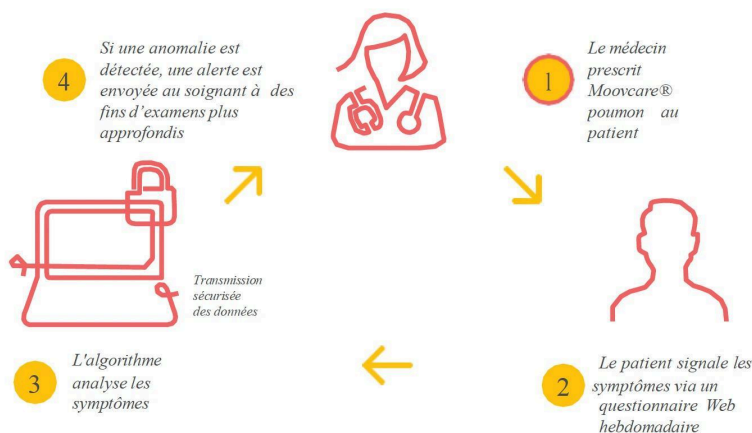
4

Si une anomalie est détectée, une alerte est envoyée au soignant à des fins d'examens plus approfondis

1

Le médecin prescrit Moovcare® poumon au patient

Transmission sécurisée des données

3

L'algorithme analyse les symptômes

2

Le patient signale les symptômes via un questionnaire Web hebdomadaire